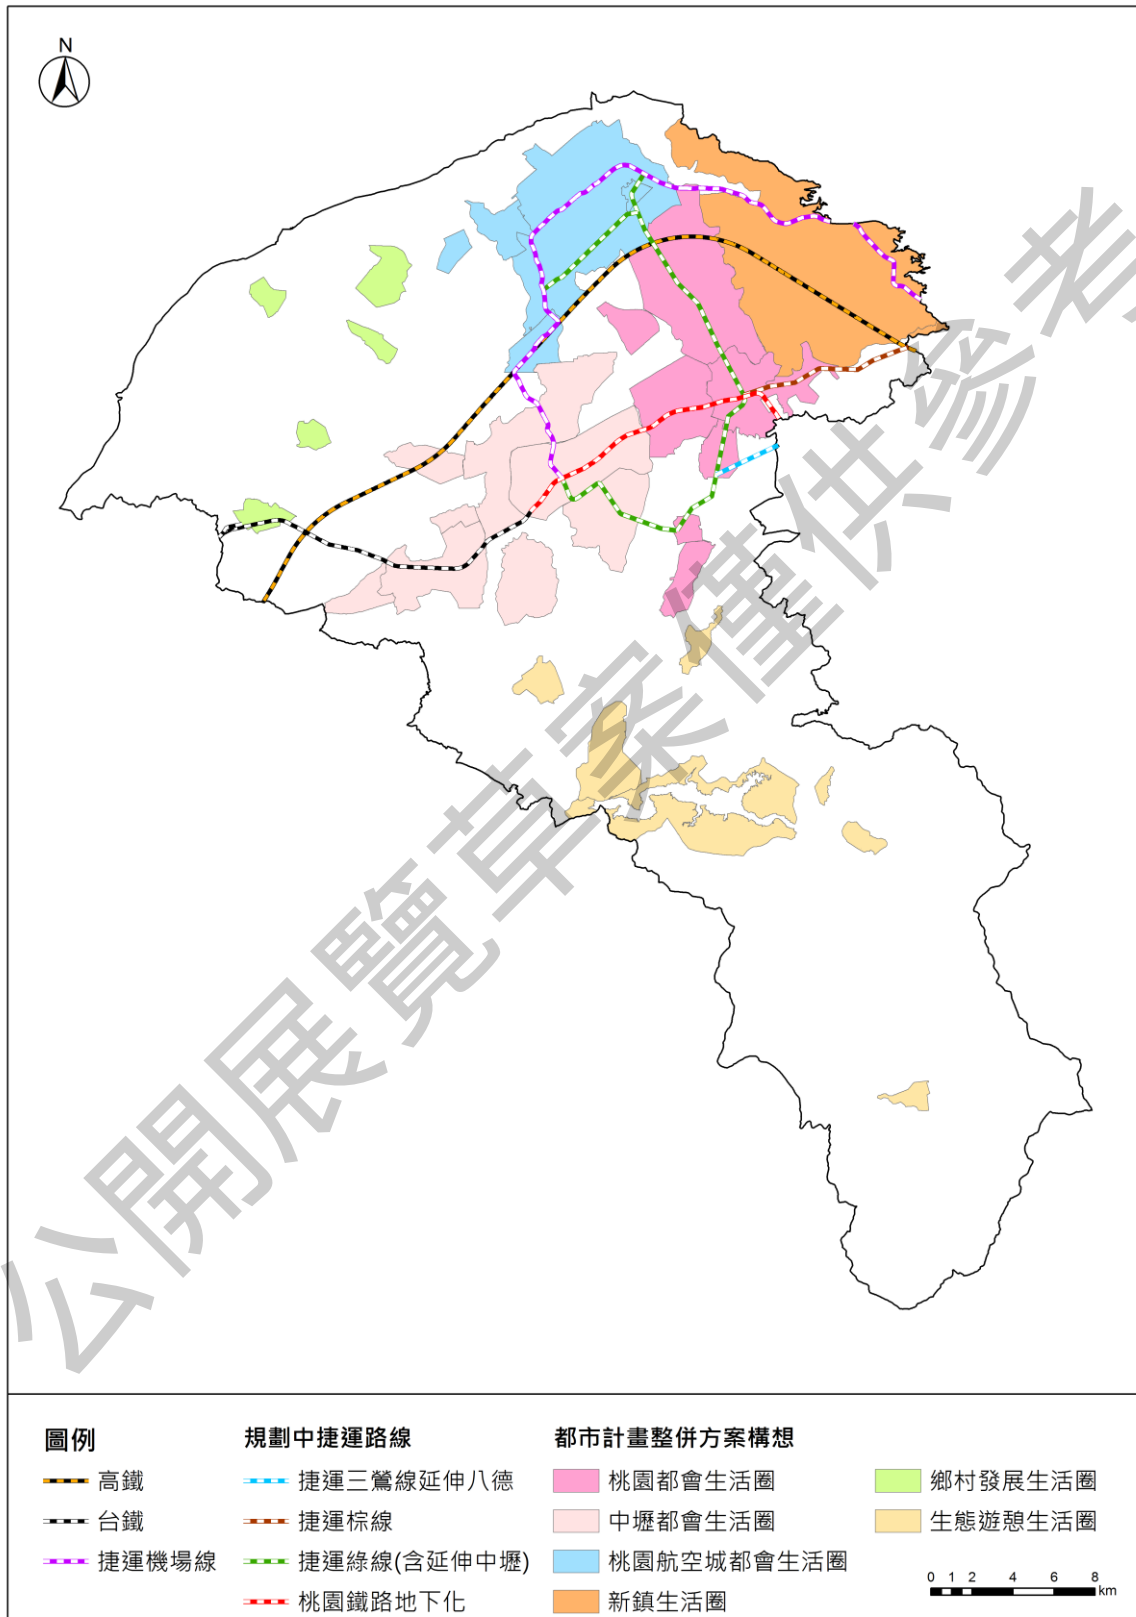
N

公開展覽草案僅供參考

圖例
高鐵
台鐵
捷運機場線

規劃中捷運路線
捷運三鶯線延伸八德
捷運棕線
捷運綠線(含延伸中壢)
桃園鐵路地下化

都市計畫整併方案構想
桃園都會生活圈
中壢都會生活圈
桃園航空城都會生活圈
新鎮生活圈
鄉村發展生活圈
生態遊憩生活圈

0 1 2 4 6 8 km